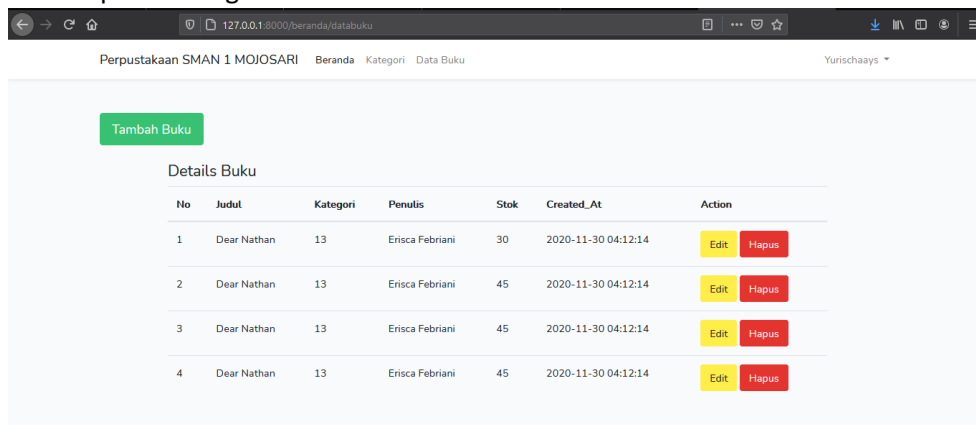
127.0.0.1:8000/beranda/databuku

Perpustakaan SMAN 1 MOJOSARI Beranda Kategori Data Buku Yurischaays

Tambah Buku

Details Buku

| No | Judul | Kategori | Penulis | Stok | Created_At | Action |
|---|---|---|---|---|---|---|
| 1 | Dear Nathan | 13 | Erisca Febriani | 30 | 2020-11-30 04:12:14 | Edit Hapus |
| 2 | Dear Nathan | 13 | Erisca Febriani | 45 | 2020-11-30 04:12:14 | Edit Hapus |
| 3 | Dear Nathan | 13 | Erisca Febriani | 45 | 2020-11-30 04:12:14 | Edit Hapus |
| 4 | Dear Nathan | 13 | Erisca Febriani | 45 | 2020-11-30 04:12:14 | Edit Hapus |